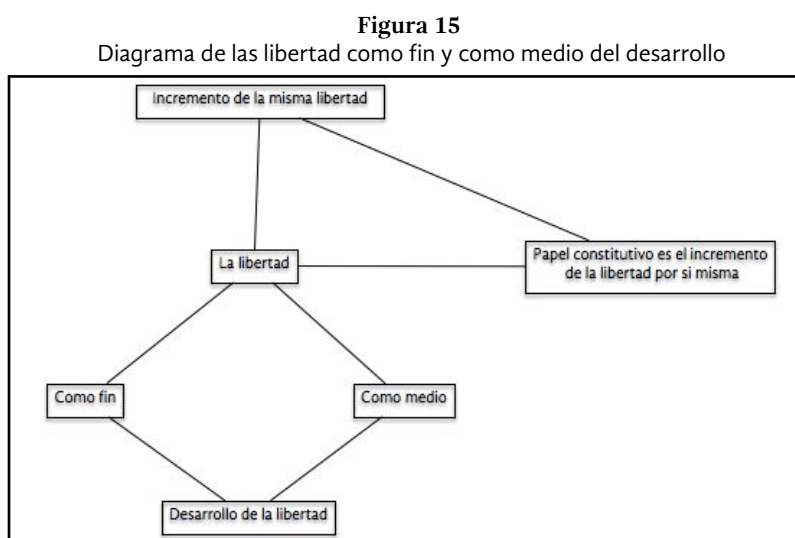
**Figura 15**
Diagrama de las libertad como fin y como medio del desarrollo

Incremento de la misma libertad

La libertad

Papel constitutivo es el incremento de la libertad por si misma

Como fin

Como medio

Desarrollo de la libertad